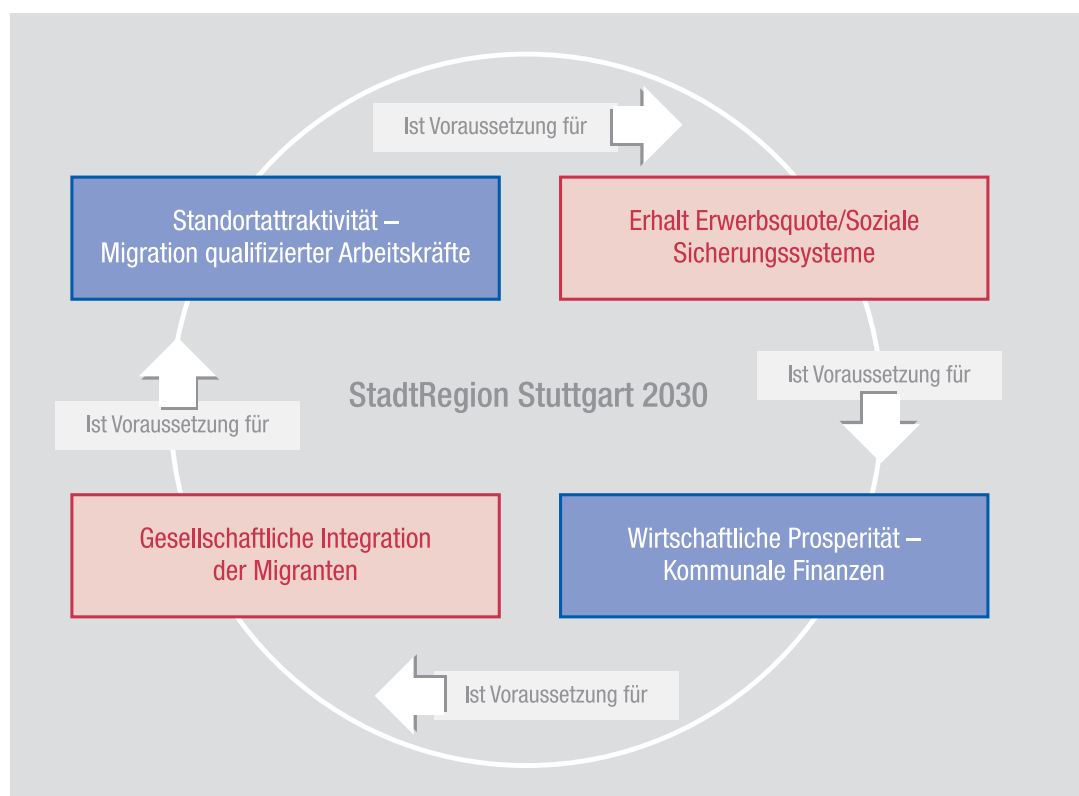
Ist Voraussetzung für

Standortattraktivität – Migration qualifizierter Arbeitskräfte

Erhalt Erwerbsquote/Soziale Sicherungssysteme

Ist Voraussetzung für

StadtRegion Stuttgart 2030

Ist Voraussetzung für

Gesellschaftliche Integration der Migranten

Wirtschaftliche Prosperität – Kommunale Finanzen

Ist Voraussetzung für